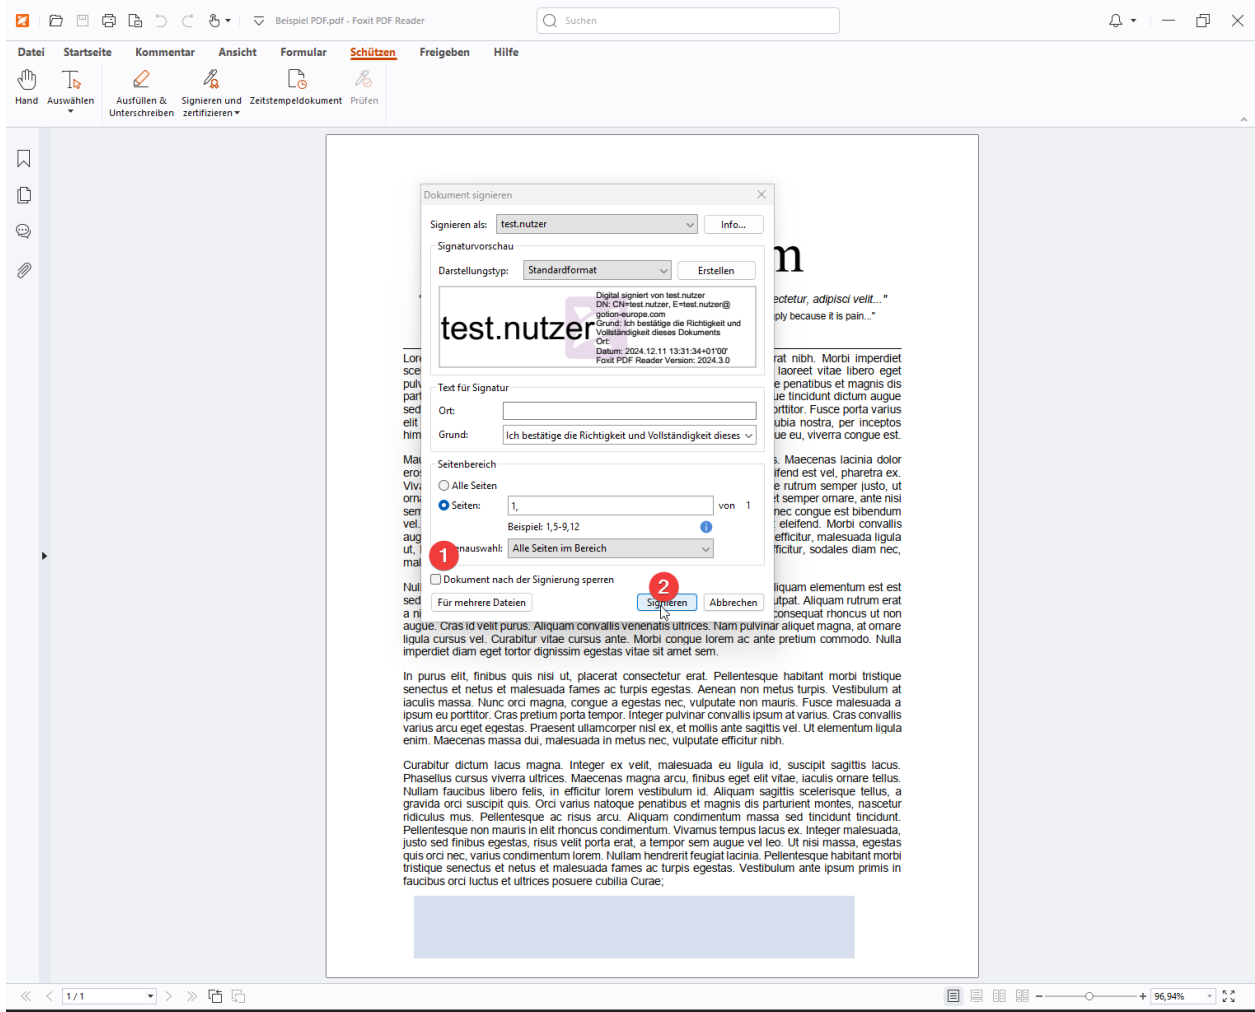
Beispiel PDF.pdf - Foxit PDF Reader

Suchen

Datei Startseite Kommentar Ansicht Formular Schützen Freigeben Hilfe

Hand Auswählen Ausfüllen & Unterschreiben Signieren und zertifizieren Zeitstempeldokument Prüfen

Dokument signieren

Signieren als: test.nutzer Info...

Signaturvorschau

Darstellungstyp: Standardformat Erstellen

test.nutzer
Digital signiert von test.nutzer
DN: CN=test.nutzer, E=test.nutzer@gotion-europe.com
Grund: Ich bestätige die Richtigkeit und Vollständigkeit dieses Dokuments
Ort:
Datum: 2024.12.11 13:31:34+01'00'
Foxit PDF Reader Version: 2024.3.0

Text für Signatur
Ort:
Grund: Ich bestätige die Richtigkeit und Vollständigkeit dieses

Seitenbereich
Alle Seiten
Seiten: 1, von 1
Beispiel: 1,5-9,12
1 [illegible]nauswahl: Alle Seiten im Bereich

Dokument nach der Signierung sperren

Für mehrere Dateien 2 Signieren Abbrechen

m

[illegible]ctetur, adipisci velit..."
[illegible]ply because it is pain..."

Lore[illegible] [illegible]rat nibh. Morbi imperdiet sce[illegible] laoreet vitae libero eget pulv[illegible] penatibus et magnis dis part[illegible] tincidunt dictum augue sed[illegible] porttitor. Fusce porta varius elit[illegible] ubia nostra, per inceptos him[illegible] eu, viverra congue est.

Mau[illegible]. Maecenas lacinia dolor eros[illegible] eifend est vel, pharetra ex. Viva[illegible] rutrum semper justo, ut orna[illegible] semper ornare, ante nisi sem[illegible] nec congue est bibendum vel.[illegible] eleifend. Morbi convallis aug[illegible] efficitur, malesuada ligula ut,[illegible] efficitur, sodales diam nec, mal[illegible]

Nul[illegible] aliquam elementum est est sed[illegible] utpat. Aliquam rutrum erat a n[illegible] consequat rhoncus ut non augue. Cras id velit purus. Aliquam convallis venenatis ultrices. Nam pulvinar aliquet magna, at ornare ligula cursus vel. Curabitur vitae cursus ante. Morbi congue lorem ac ante pretium commodo. Nulla imperdiet diam eget tortor dignissim egestas vitae sit amet sem.

In purus elit, finibus quis nisi ut, placerat consectetur erat. Pellentesque habitant morbi tristique senectus et netus et malesuada fames ac turpis egestas. Aenean non metus turpis. Vestibulum at iaculis massa. Nunc orci magna, congue a egestas nec, vulputate non mauris. Fusce malesuada a ipsum eu porttitor. Cras pretium porta tempor. Integer pulvinar convallis ipsum at varius. Cras convallis varius arcu eget egestas. Praesent ullamcorper nisl ex, et mollis ante sagittis vel. Ut elementum ligula enim. Maecenas massa dui, malesuada in metus nec, vulputate efficitur nibh.

Curabitur dictum lacus magna. Integer ex velit, malesuada eu ligula id, suscipit sagittis lacus. Phasellus cursus viverra ultrices. Maecenas magna arcu, finibus eget elit vitae, iaculis ornare tellus. Nullam faucibus libero felis, in efficitur lorem vestibulum id. Aliquam sagittis scelerisque tellus, a gravida orci suscipit quis. Orci varius natoque penatibus et magnis dis parturient montes, nascetur ridiculus mus. Pellentesque ac risus arcu. Aliquam condimentum massa sed tincidunt tincidunt. Pellentesque non mauris in elit rhoncus condimentum. Vivamus tempus lacus ex. Integer malesuada, justo sed finibus egestas, risus velit porta erat, a tempor sem augue vel leo. Ut nisi massa, egestas quis orci nec, varius condimentum lorem. Nullam hendrerit feugiat lacinia. Pellentesque habitant morbi tristique senectus et netus et malesuada fames ac turpis egestas. Vestibulum ante ipsum primis in faucibus orci luctus et ultrices posuere cubilia Curae;

1 / 1

96,94%